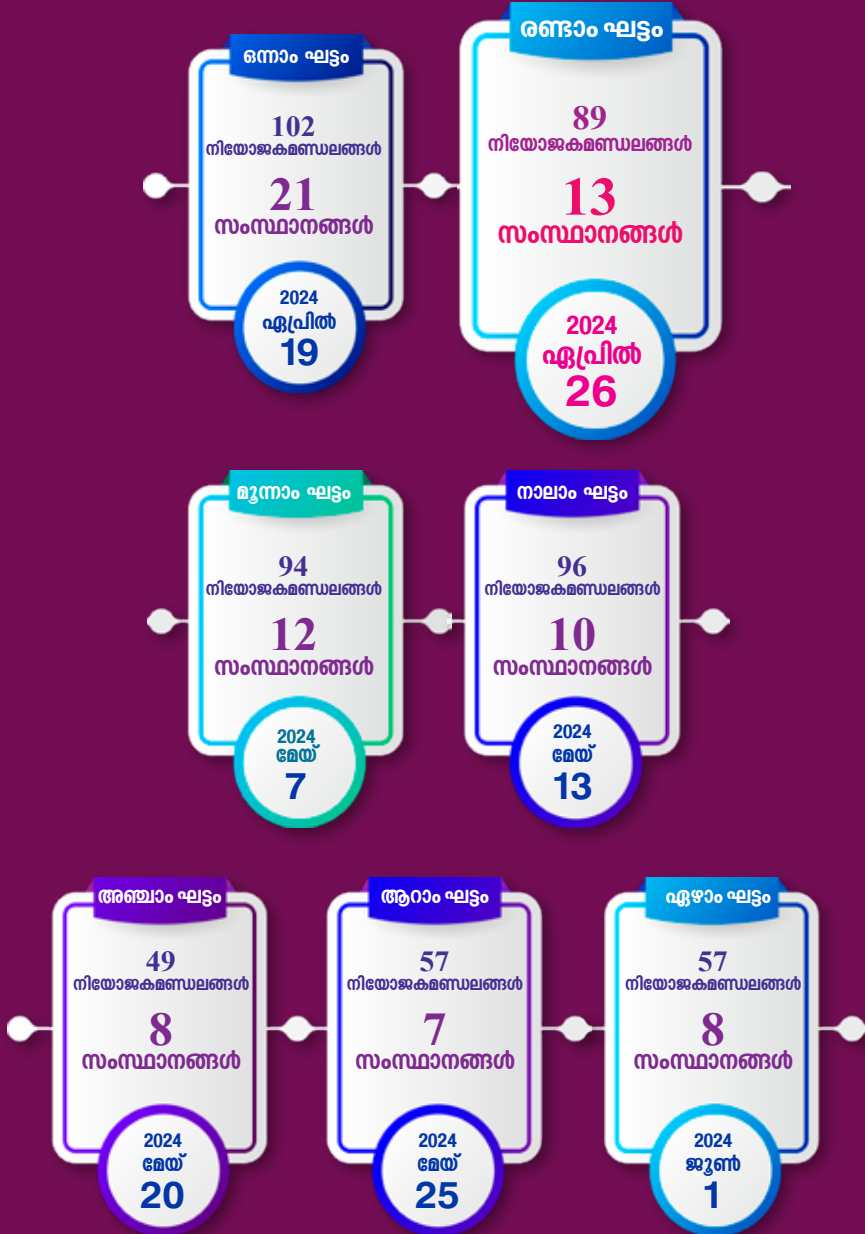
ഒന്നാം ഘട്ടം
102
നിയോജകമണ്ഡലങ്ങൾ
21
സംസ്ഥാനങ്ങൾ
2024
ഏപ്രിൽ
19

രണ്ടാം ഘട്ടം
89
നിയോജകമണ്ഡലങ്ങൾ
13
സംസ്ഥാനങ്ങൾ
2024
ഏപ്രിൽ
26

മൂന്നാം ഘട്ടം
94
നിയോജകമണ്ഡലങ്ങൾ
12
സംസ്ഥാനങ്ങൾ
2024
മേയ്
7

നാലാം ഘട്ടം
96
നിയോജകമണ്ഡലങ്ങൾ
10
സംസ്ഥാനങ്ങൾ
2024
മേയ്
13

അഞ്ചാം ഘട്ടം
49
നിയോജകമണ്ഡലങ്ങൾ
8
സംസ്ഥാനങ്ങൾ
2024
മേയ്
20

ആറാം ഘട്ടം
57
നിയോജകമണ്ഡലങ്ങൾ
7
സംസ്ഥാനങ്ങൾ
2024
മേയ്
25

ഏഴാം ഘട്ടം
57
നിയോജകമണ്ഡലങ്ങൾ
8
സംസ്ഥാനങ്ങൾ
2024
ജൂൺ
1